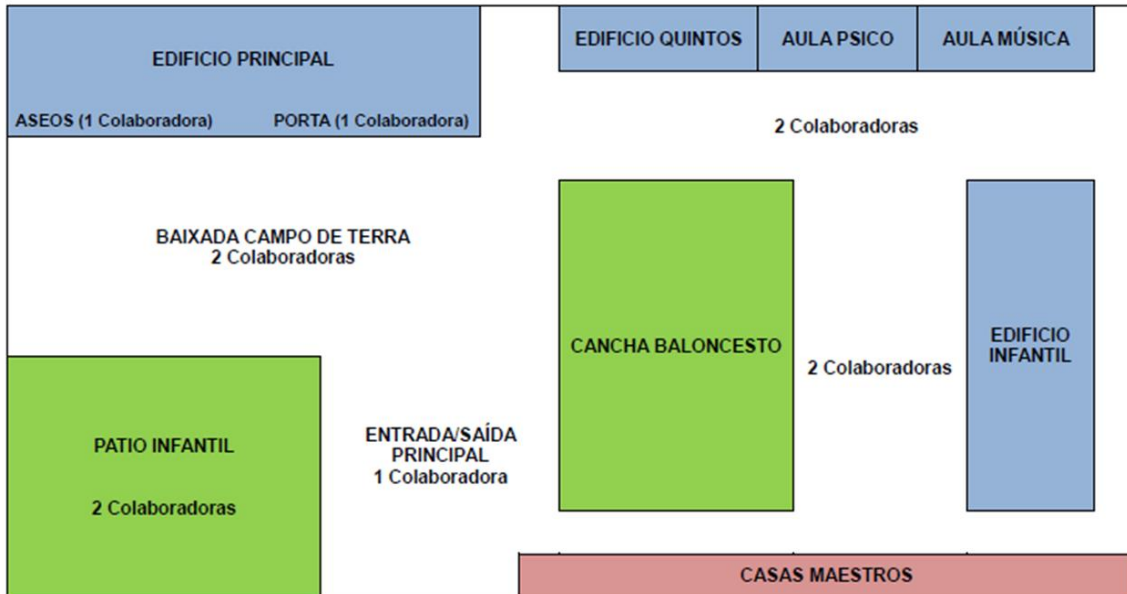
EDIFICIO PRINCIPAL

ASEOS (1 Colaboradora)

PORTA (1 Colaboradora)

EDIFICIO QUINTOS

AULA PSICO

AULA MÚSICA

2 Colaboradoras

BAIXADA CAMPO DE TERRA
2 Colaboradoras

CANCHA BALONCESTO

2 Colaboradoras

EDIFICIO INFANTIL

PATIO INFANTIL

2 Colaboradoras

ENTRADA/SAÍDA PRINCIPAL
1 Colaboradora

CASAS MAESTROS